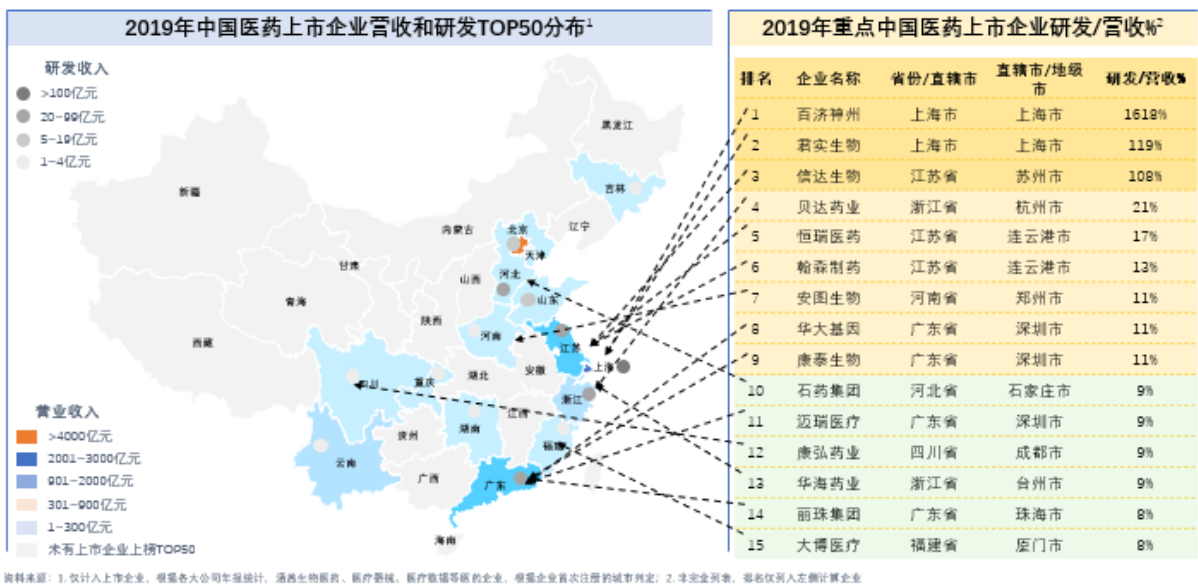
2019年中国医药上市企业营收和研发TOP50分布¹

研发收入
>100亿元
20-99亿元
5-19亿元
1-4亿元

黑龙江
吉林
新疆
内蒙古
北京
辽宁
天津
甘肃
河北
山西
青海
山东
宁夏
陕西
河南
江苏
西藏
安徽
上海
四川
重庆
湖北
浙江
江西
湖南
贵州
福建
云南
广西
广东
海南

营业收入
>4000亿元
2001-3000亿元
901-2000亿元
301-900亿元
1-300亿元
未有上市企业上榜TOP50

2019年重点中国医药上市企业研发/营收%²

| 排名 | 企业名称 | 省份/直辖市 | 直辖市/地级市 | 研发/营收% |
|---|---|---|---|---|
| 1 | 百济神州 | 上海市 | 上海市 | 1618% |
| 2 | 君实生物 | 上海市 | 上海市 | 119% |
| 3 | 信达生物 | 江苏省 | 苏州市 | 108% |
| 4 | 贝达药业 | 浙江省 | 杭州市 | 21% |
| 5 | 恒瑞医药 | 江苏省 | 连云港市 | 17% |
| 6 | 翰森制药 | 江苏省 | 连云港市 | 13% |
| 7 | 安图生物 | 河南省 | 郑州市 | 11% |
| 8 | 华大基因 | 广东省 | 深圳市 | 11% |
| 9 | 康泰生物 | 广东省 | 深圳市 | 11% |
| 10 | 石药集团 | 河北省 | 石家庄市 | 9% |
| 11 | 迈瑞医疗 | 广东省 | 深圳市 | 9% |
| 12 | 康弘药业 | 四川省 | 成都市 | 9% |
| 13 | 华海药业 | 浙江省 | 台州市 | 9% |
| 14 | 丽珠集团 | 广东省 | 珠海市 | 8% |
| 15 | 大博医疗 | 福建省 | 厦门市 | 8% |

资料来源：1. 仅计入上市企业，根据各大公司年报统计，涵盖生物医药、医疗器械、医疗数据等医的企业，根据企业首次注册的城市判定；2. 非完全列表，排名仅列入左侧计算企业